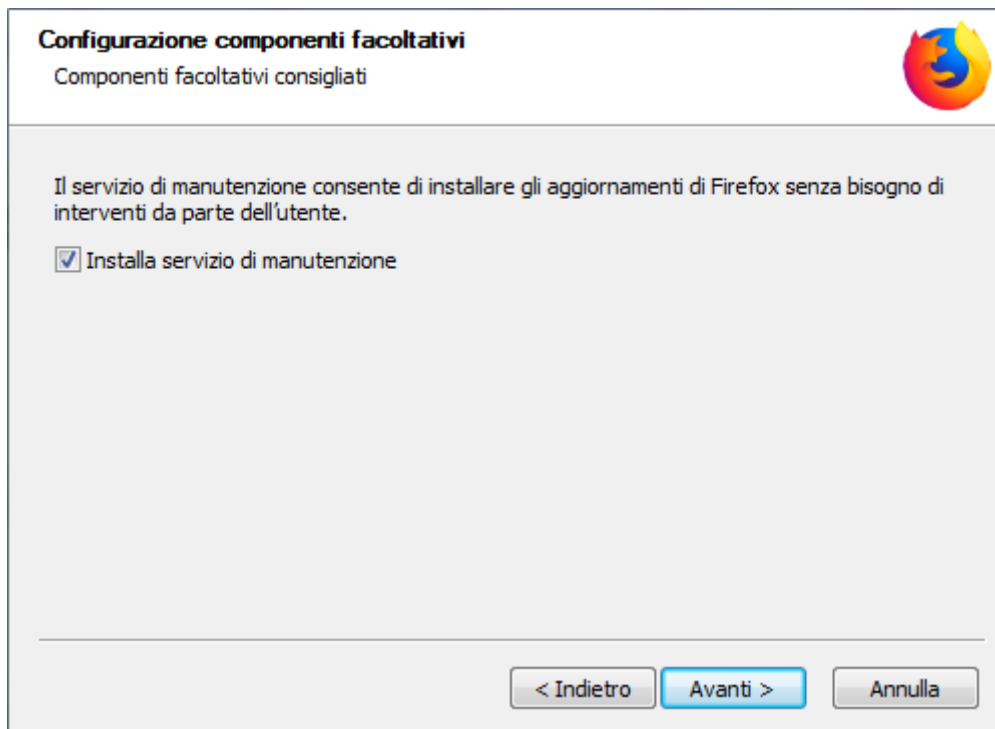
Configurazione componenti facoltativi
Componenti facoltativi consigliati

Il servizio di manutenzione consente di installare gli aggiornamenti di Firefox senza bisogno di interventi da parte dell'utente.

Installa servizio di manutenzione

< Indietro
Avanti >
Annulla